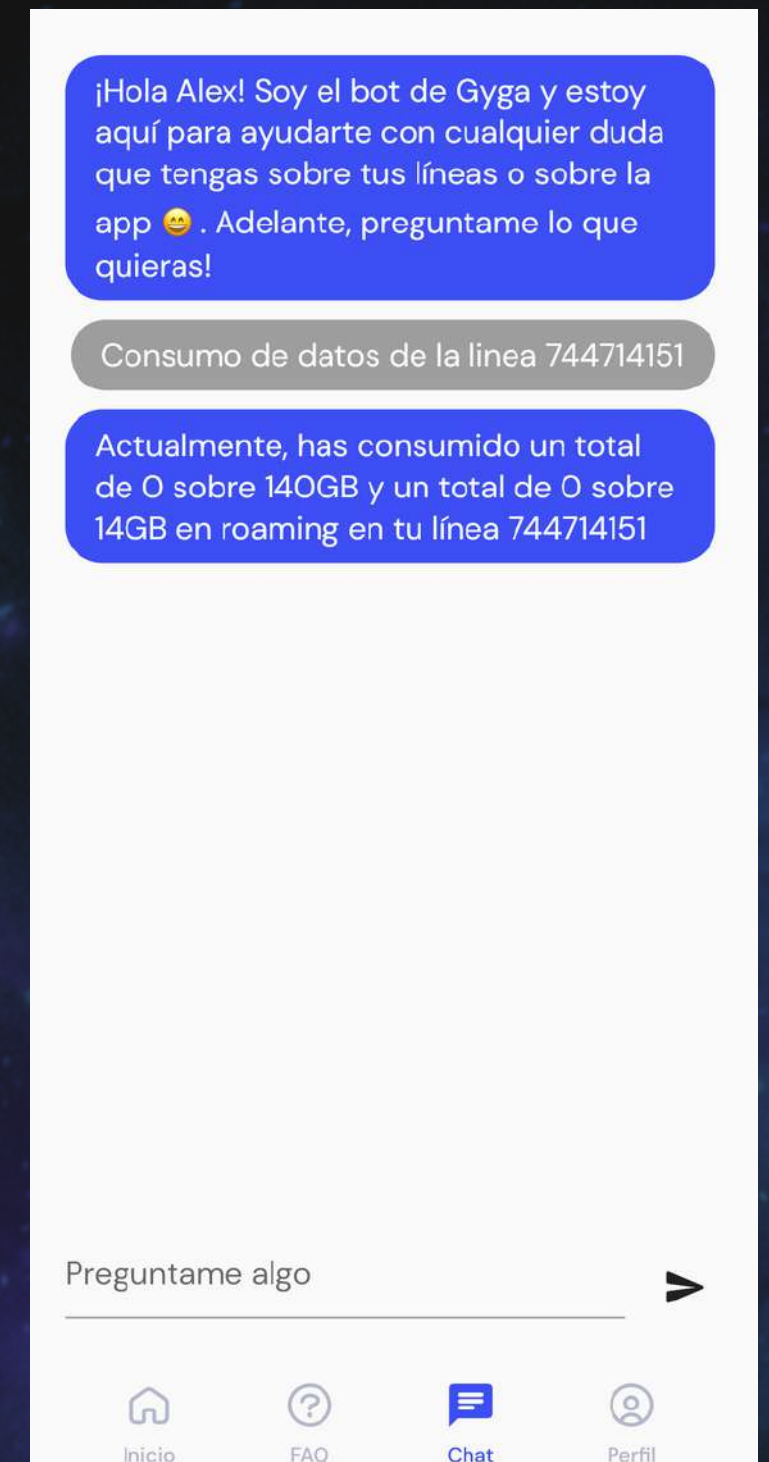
¡Hola Alex! Soy el bot de Gyga y estoy aquí para ayudarte con cualquier duda que tengas sobre tus líneas o sobre la app 😁 . Adelante, preguntame lo que quieras!

Consumo de datos de la linea 744714151

Actualmente, has consumido un total de 0 sobre 140GB y un total de 0 sobre 14GB en roaming en tu línea 744714151

Preguntame algo

Inicio FAQ Chat Perfil